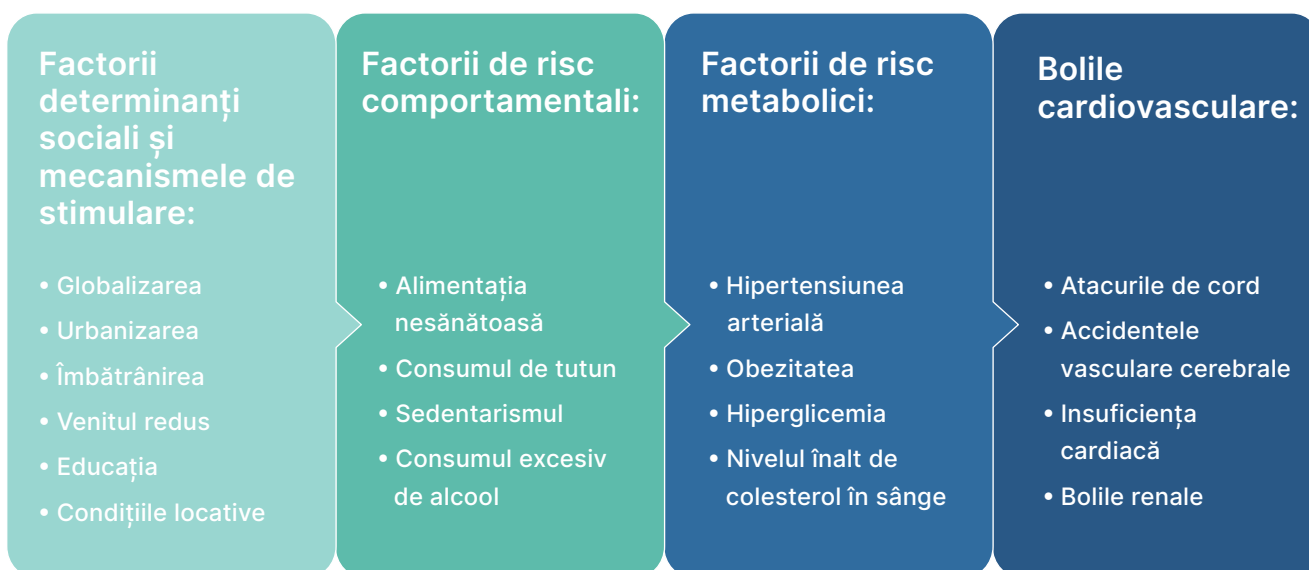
Factorii determinanți sociali și mecanismele de stimulare:

• Globalizarea
• Urbanizarea
• Îmbătrânirea
• Venitul redus
• Educația
• Condițiile locative

Factorii de risc comportamentali:

• Alimentația nesănătoasă
• Consumul de tutun
• Sedentarismul
• Consumul excesiv de alcool

Factorii de risc metabolici:

• Hipertensiunea arterială
• Obezitatea
• Hiperglicemia
• Nivelul înalt de colesterol în sânge

Bolile cardiovasculare:

• Atacurile de cord
• Accidentele vasculare cerebrale
• Insuficiența cardiacă
• Bolile renale